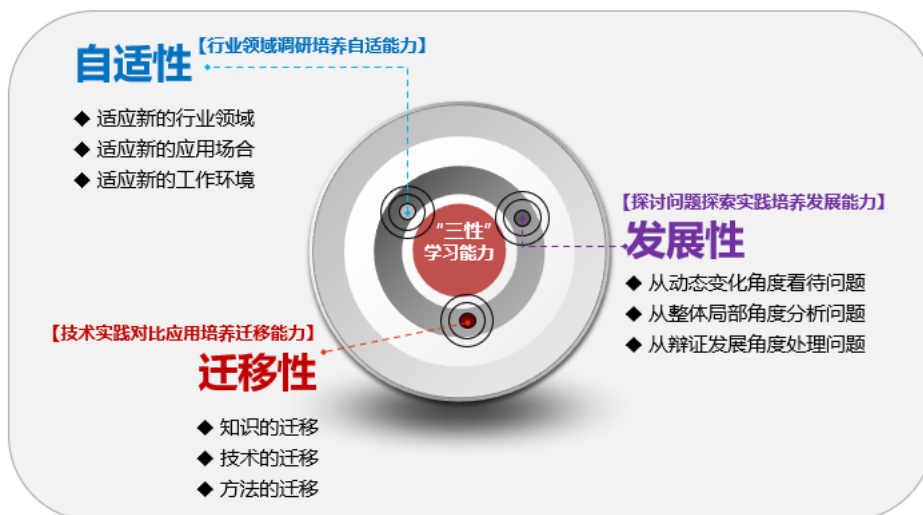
自适性【行业领域调研培养自适能力】

◆ 适应新的行业领域
◆ 适应新的应用场合
◆ 适应新的工作环境

"三性"
学习能力

【探讨问题探索实践培养发展能力】
发展性

◆ 从动态变化角度看待问题
◆ 从整体局部角度分析问题
◆ 从辩证发展角度处理问题

【技术实践对比应用培养迁移能力】
迁移性

◆ 知识的迁移
◆ 技术的迁移
◆ 方法的迁移